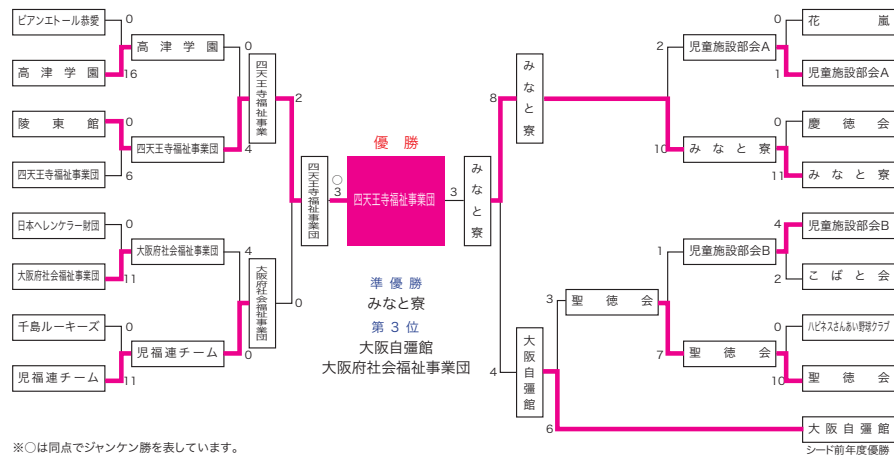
ピアンエトール恭愛 0
高津学園 16
高津学園 0
陵東館 0
四天王寺福祉事業団 6
四天王寺福祉事業団 4
四天王寺福祉事業 2
日本ヘレンケラー財団 0
大阪府社会福祉事業団 11
大阪府社会福祉事業団 4
千島ルーキーズ 0
児福連チーム 11
児福連チーム 0
大阪府社会福祉事業団 0
四天王寺福祉事業団 ○3

優勝
四天王寺福祉事業団

3 みなと寮

準優勝
みなと寮
第3位
大阪自彊館
大阪府社会福祉事業団

みなと寮 8
花 0
児童施設部会A 1
児童施設部会A 2
慶徳会 0
みなと寮 11
みなと寮 10
児童施設部会B 4
こばと会 2
児童施設部会B 1
聖徳会 3
ハピネスさんあい野球クラブ 0
聖徳会 10
聖徳会 7
大阪自彊館 4
大阪自彊館 6
シード前年度優勝

※○は同点でジャンケン勝を表しています。